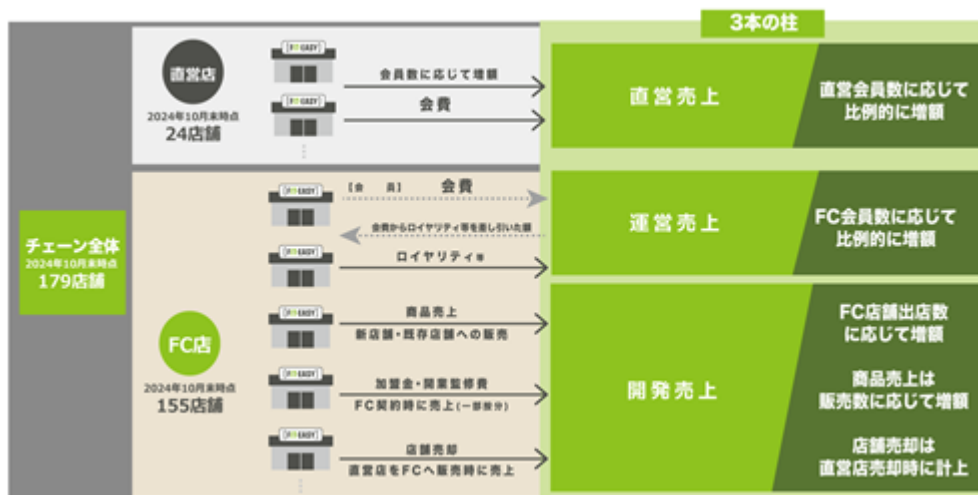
3本の柱

チェーン全体
2024年10月末時点
179店舗

直営店
2024年10月末時点
24店舗

FIT EASY
FIT EASY

会員数に応じて増額
会費

直営売上

直営会員数に応じて比例的に増額

FC店
2024年10月末時点
155店舗

FIT EASY
【会員】 会費
会費からロイヤリティ等を差し引いた額
FIT EASY
ロイヤリティ等

運営売上

FC会員数に応じて比例的に増額

FIT EASY
商品売上
新店舗・既存店舗への販売
FIT EASY
加盟金・開業監修費
FC契約時に売上(一部按分)
FIT EASY
店舗売却
直営店をFCへ販売時に売上

開発売上

FC店舗出店数に応じて増額

商品売上は販売数に応じて増額

店舗売却は直営店売却時に計上